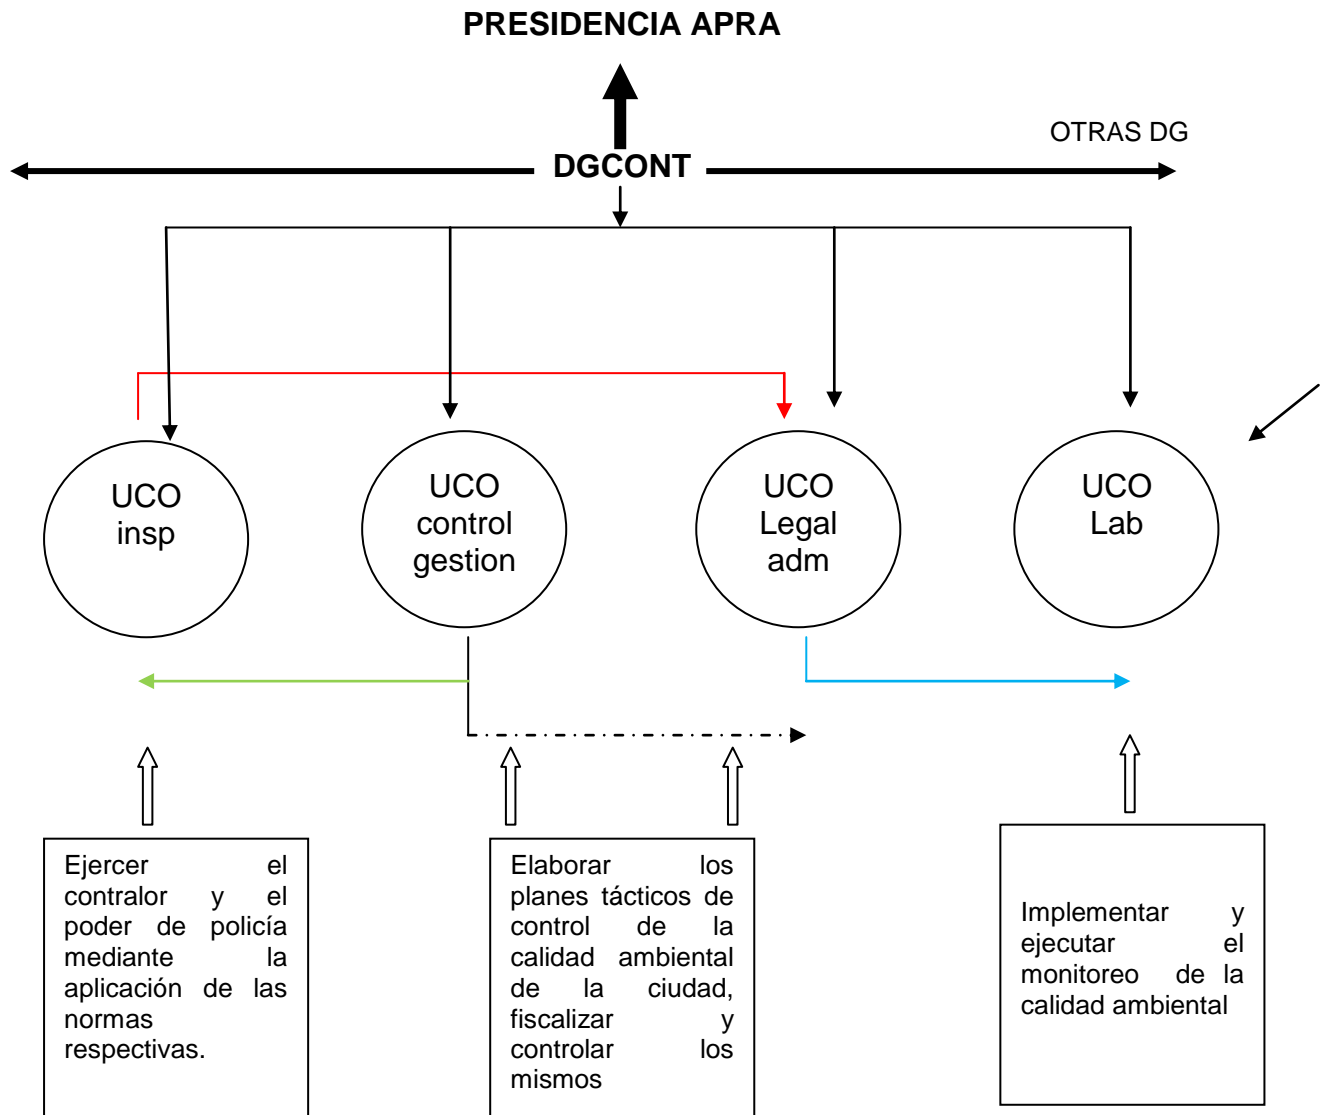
PRESIDENCIA APRA

OTRAS DG

DGCONT

UCO insp

UCO control gestion

UCO Legal adm

UCO Lab

Ejercer el contralor y el poder de policía mediante la aplicación de las normas respectivas.

Elaborar los planes tácticos de control de la calidad ambiental de la ciudad, fiscalizar y controlar los mismos

Implementar y ejecutar el monitoreo de la calidad ambiental